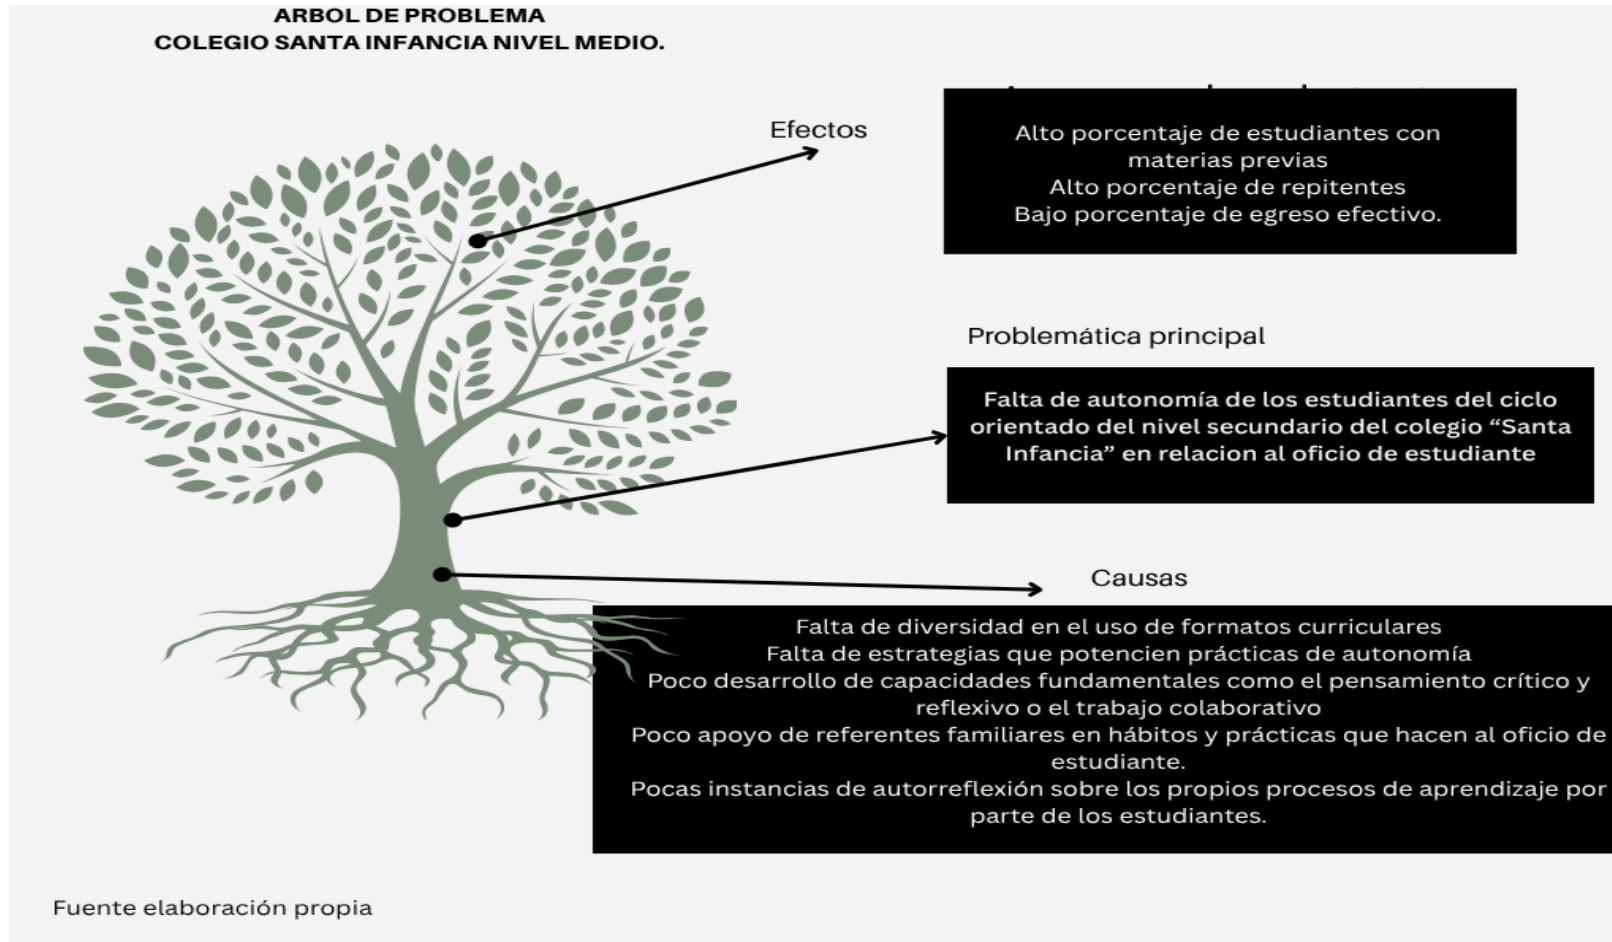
ARBOL DE PROBLEMA
COLEGIO SANTA INFANCIA NIVEL MEDIO.

Efectos

Alto porcentaje de estudiantes con materias previas
Alto porcentaje de repitentes
Bajo porcentaje de egreso efectivo.

Problemática principal

Falta de autonomía de los estudiantes del ciclo orientado del nivel secundario del colegio "Santa Infancia" en relacion al oficio de estudiante

Causas

Falta de diversidad en el uso de formatos curriculares
Falta de estrategias que potencien prácticas de autonomía
Poco desarrollo de capacidades fundamentales como el pensamiento crítico y reflexivo o el trabajo colaborativo
Poco apoyo de referentes familiares en hábitos y prácticas que hacen al oficio de estudiante.
Pocas instancias de autorreflexión sobre los propios procesos de aprendizaje por parte de los estudiantes.

Fuente elaboración propia